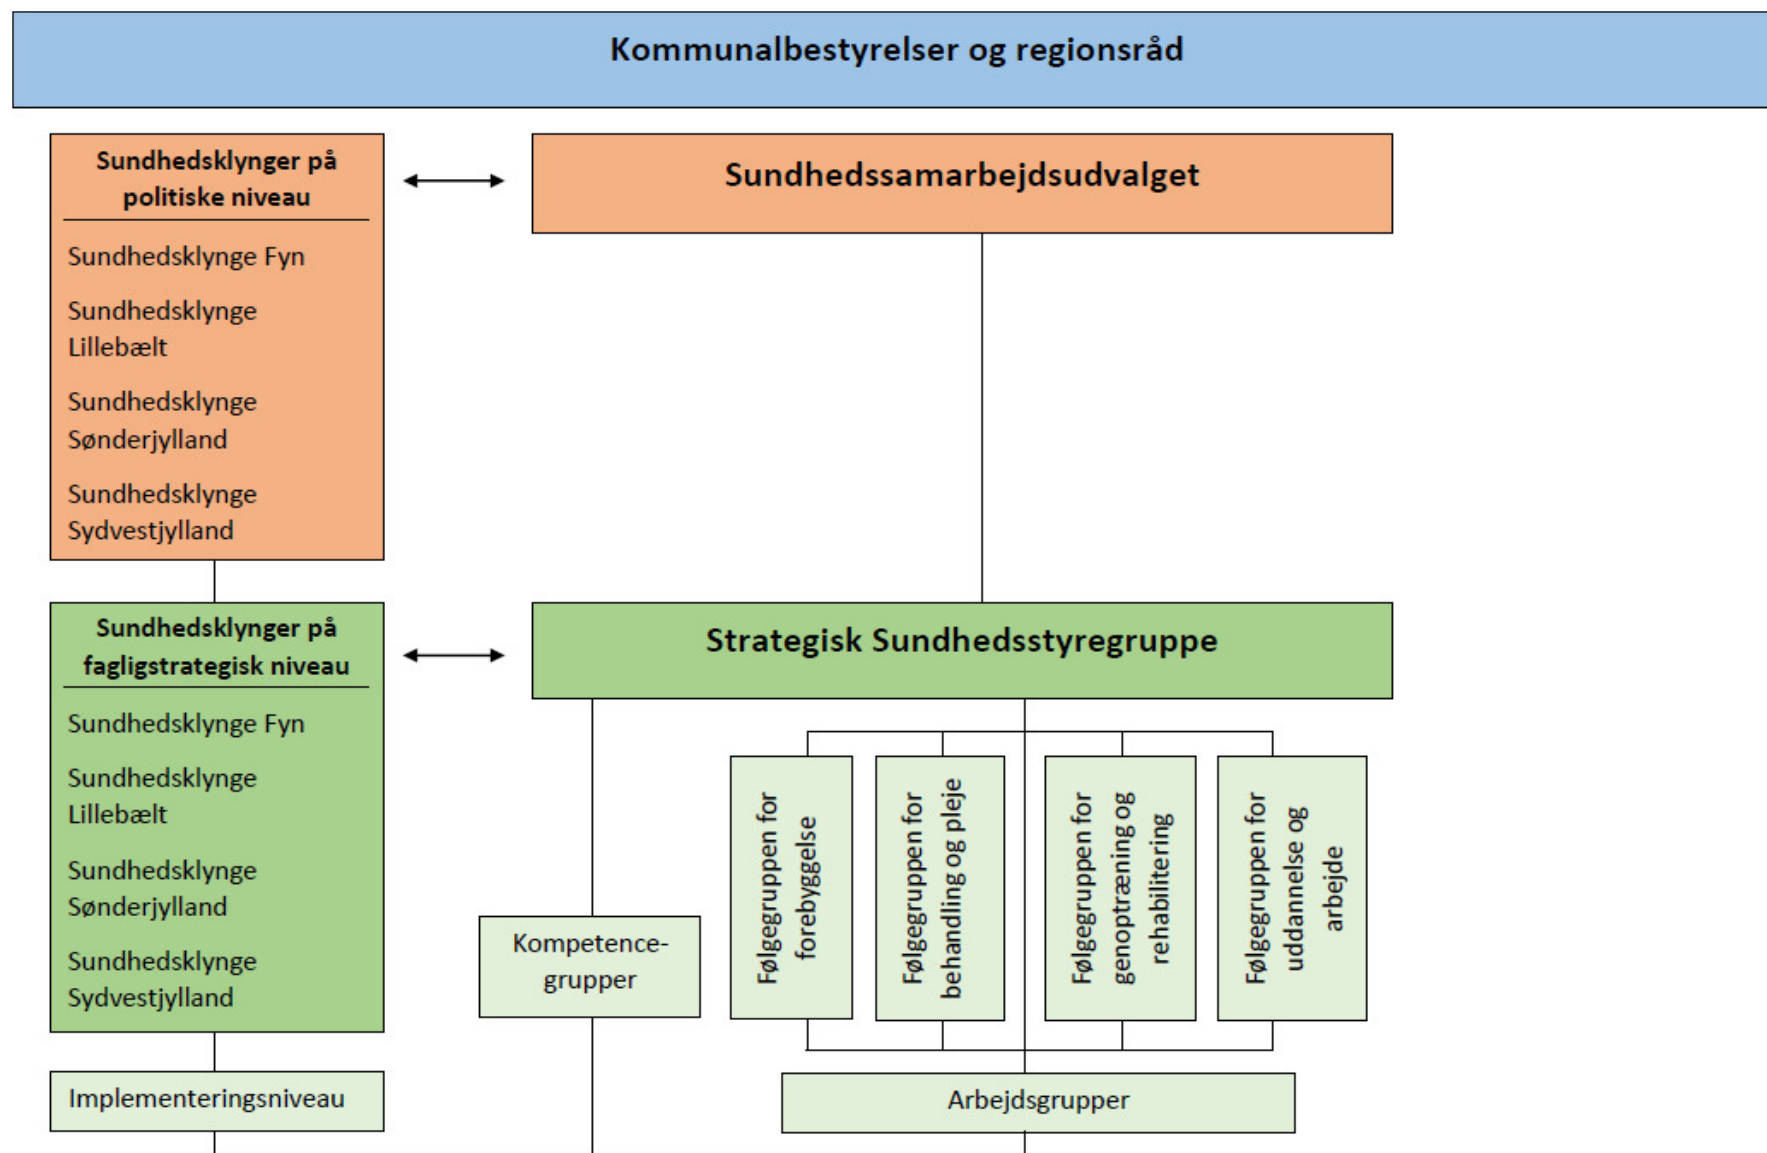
Kommunalbestyrelser og regionsråd

Sundhedsklynger på politiske niveau

Sundhedsklynge Fyn

Sundhedsklynge Lillebælt

Sundhedsklynge Sønderjylland

Sundhedsklynge Sydvestjylland

Sundhedssamarbejdsudvalget

Sundhedsklynger på fagligstrategisk niveau

Sundhedsklynge Fyn

Sundhedsklynge Lillebælt

Sundhedsklynge Sønderjylland

Sundhedsklynge Sydvestjylland

Strategisk Sundhedsstyregruppe

Følgegruppen for forebyggelse

Følgegruppen for behandling og pleje

Følgegruppen for genoptræning og rehabilitering

Følgegruppen for uddannelse og arbejde

Kompetence-grupper

Implementeringsniveau

Arbejdsgrupper